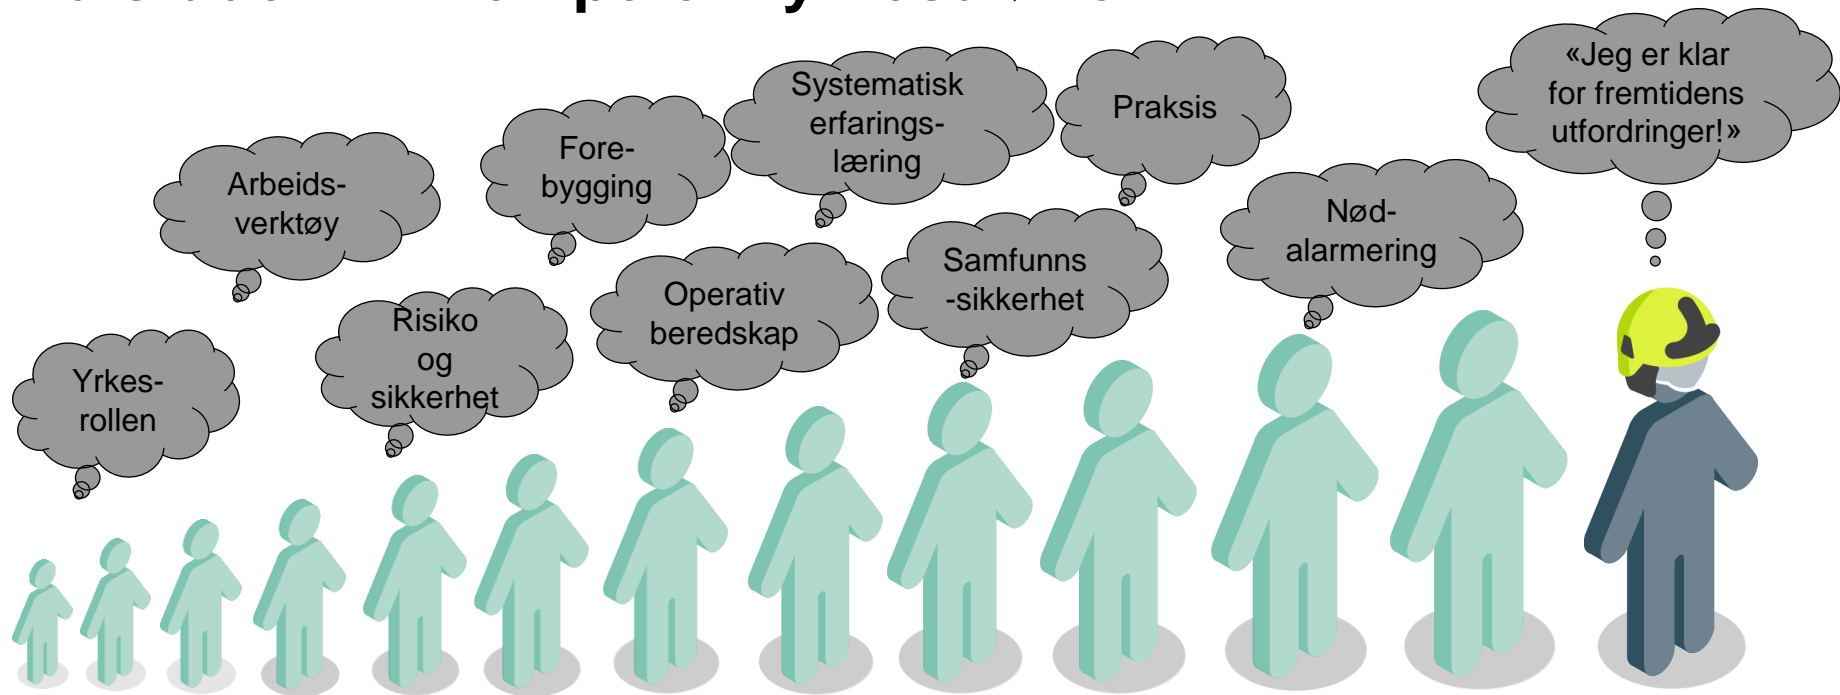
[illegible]

Yrkes-rollen

Arbeids-verktøy

Risiko og sikkerhet

Fore-bygging

Operativ beredskap

Systematisk erfarings-læring

Samfunns -sikkerhet

Praksis

Nød-alarmering

«Jeg er klar for fremtidens utfordringer!»